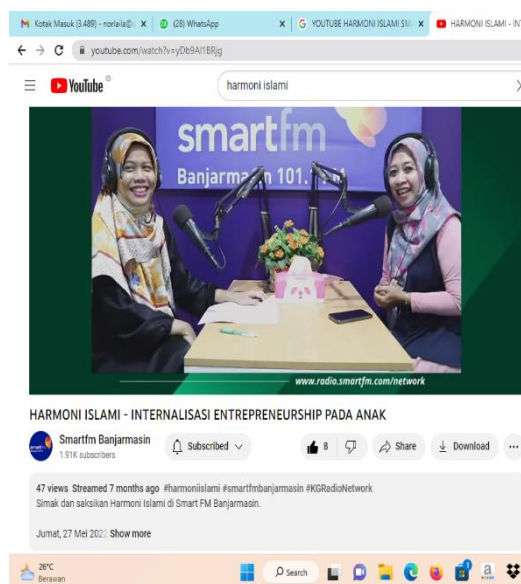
Kotak Masuk (3.489) - norlaila@ ×
(28) WhatsApp ×
YOUTUBE HARMONI ISLAMI SM ×
HARMONI ISLAMI - IN

youtube.com/watch?v=yDb9AI1BRjg

YouTube ID
harmoni islami

smartfm
Banjarma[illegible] 101.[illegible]

www.radio.smartfm.com/network

HARMONI ISLAMI - INTERNALISASI ENTREPRENEURSHIP PADA ANAK

Smartfm Banjarmasin
1.91K subscribers
Subscribed
8
Share
Download
...

47 views Streamed 7 months ago #harmoniislami #smartfmbanjarmasin #KGRadioNetwork
Simak dan saksikan Harmoni Islami di Smart FM Banjarmasin.

Jumat, 27 Mei 2022 Show more

26°C
Berawan
Search